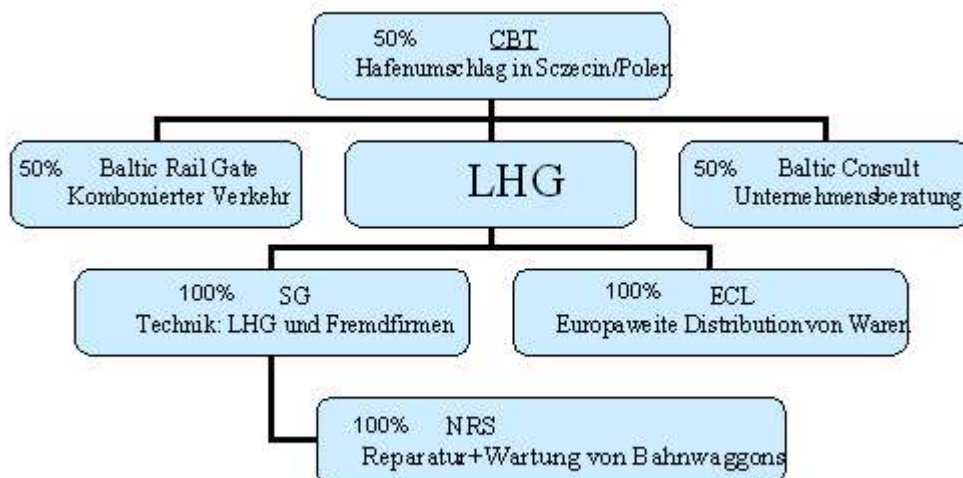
50% CBT
Hafenumschlag in Sczecin/Polen

50% Baltic Rail Gate
Kombonierter Verkehr

LHG

50% Baltic Consult
Unternehmensberatung

100% SG
Technik: LHG und Fremdfirmen

100% ECL
Europaweite Distribution von Waren

100% NRS
Reparatur+Wartung von Bahnwaggons